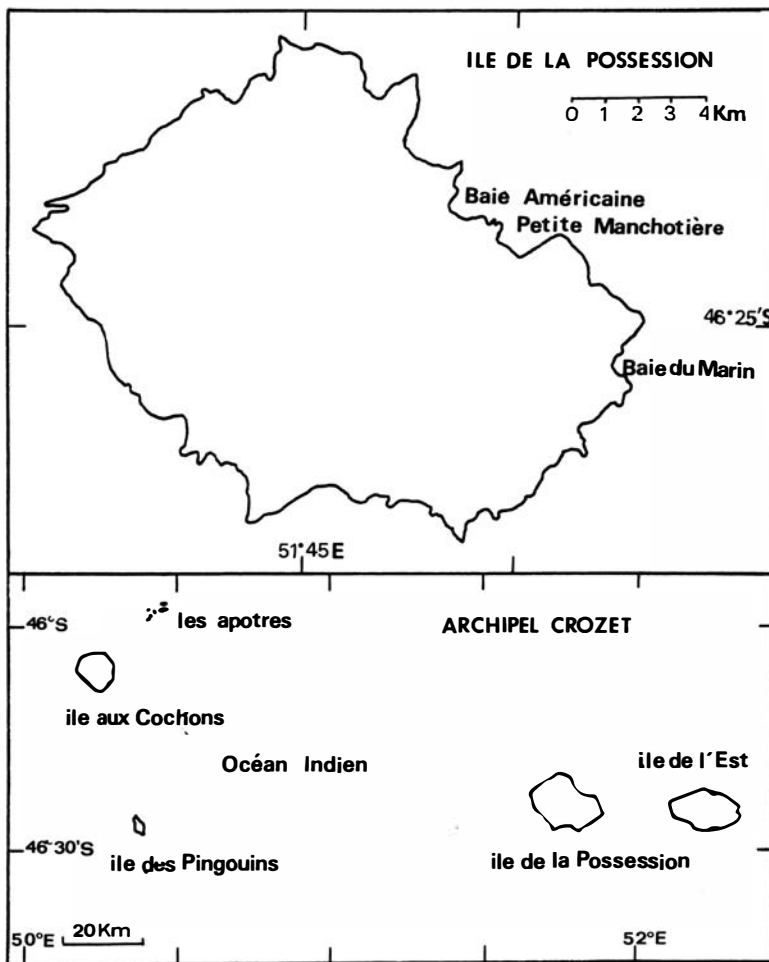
ILE DE LA POSSESSION

0 1 2 3 4 Km

Baie Américaine

Petite Manchotière

46°25'S

Baie du Marin

51°45E

46°S

les apotres

ARCHIPEL CROZET

ile aux Cochons

Océan Indien

ile de l'Est

46°30'S

ile des Pingouins

ile de la Possession

50°E

20 Km

52°E